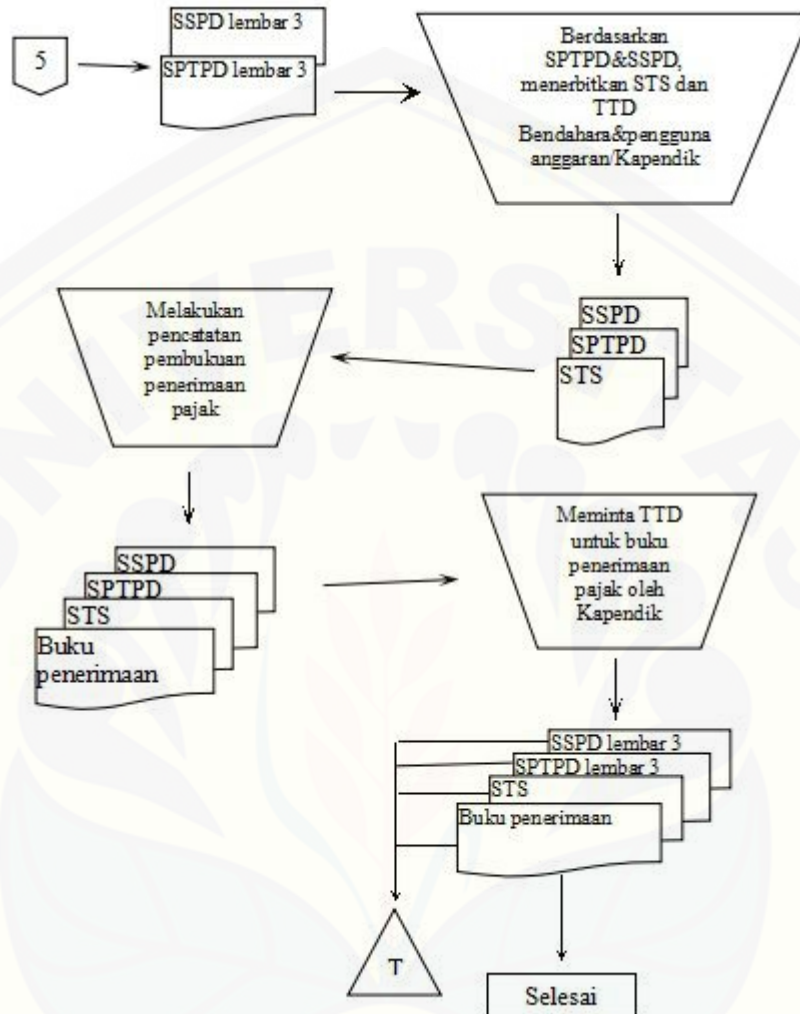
5

SSPD lembar 3
SPTPD lembar 3

Berdasarkan SPTPD&SSPD, menerbitkan STS dan TTD Bendahara&pengguna anggaran/Kapendik

SSPD
SPTPD
STS

Melakukan pencatatan pembukuan penerimaan pajak

SSPD
SPTPD
STS
Buku penerimaan

Meminta TTD untuk buku penerimaan pajak oleh Kapendik

SSPD lembar 3
SPTPD lembar 3
STS
Buku penerimaan

T

Selesai